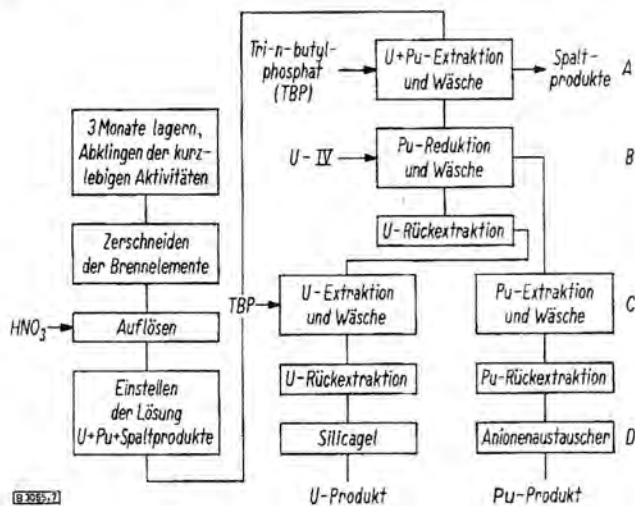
3 Monate lagern, Abklingen der kurzlebigen Aktivitäten

Zerschneiden der Brennelemente

$HNO_3$

Auflösen

Einstellen der Lösung U+Pu+Spaltprodukte

Tri-n-butylphosphat (TBP)

U+Pu-Extraktion und Wäsche

Spaltprodukte

A

U-IV

Pu-Reduktion und Wäsche

B

U-Rückextraktion

TBP

U-Extraktion und Wäsche

Pu-Extraktion und Wäsche

C

U-Rückextraktion

Pu-Rückextraktion

Silicagel

Anionenaustauscher

D

U-Produkt

Pu-Produkt

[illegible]